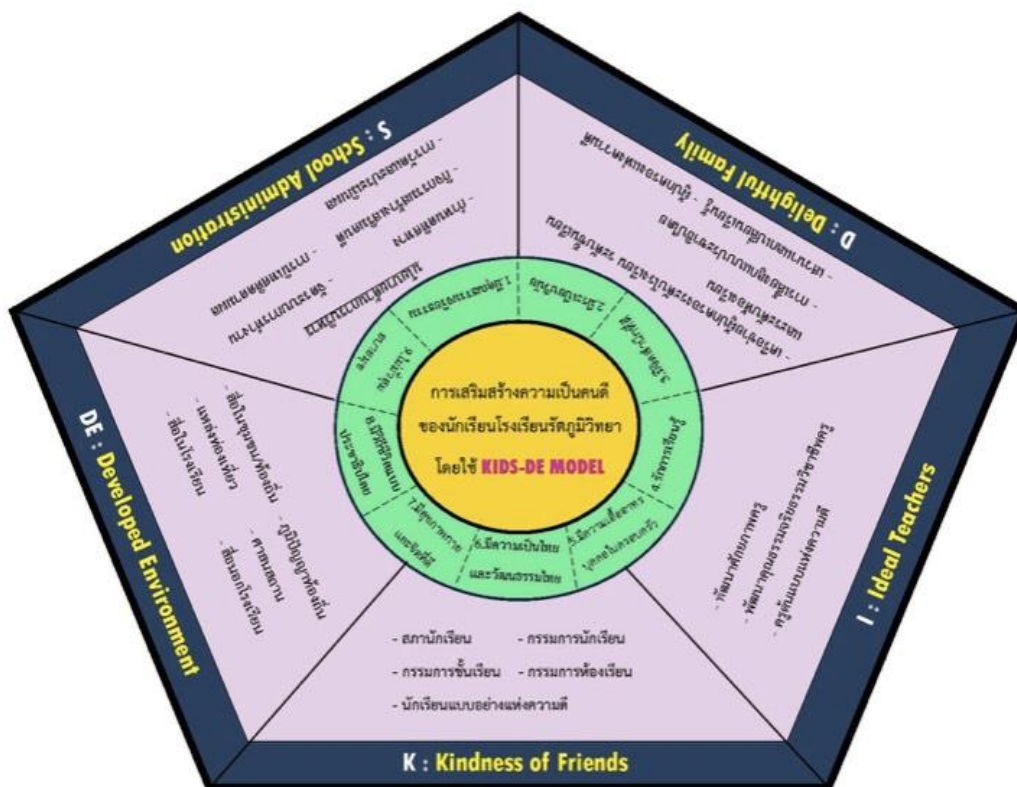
S : School Administration

D : Delightful Family

DE : Developed Environment

I : Ideal Teachers

K : Kindness of Friends

การเสริมสร้างความเป็นคนดี
ของนักเรียนโรงเรียนรัตภูมิวิทยา
โดยใช้ KIDS-DE MODEL

1.มีคุณธรรมจริยธรรม

2.มีความกตัญญู

3.มีความซื่อสัตย์

4.ใฝ่เรียนรู้

5.มีความเอื้ออาทร ปลอดภัยจากอบายมุข

6.มีความเป็นไทย และวัฒนธรรมไทย

7.มีสุขภาพกาย และจิตที่ดี

8.มีวิถีชีวิตแบบ ประชาธิปไตย

9.ใฝ่คุณธรรม

- สภานักเรียน
- กรรมการนักเรียน
- กรรมการชั้นเรียน
- กรรมการห้องเรียน
- นักเรียนแบบอย่างแห่งความดี

- พัฒนาศักยภาพครู
- พัฒนาคุณธรรมจริยธรรมวิชาชีพครู
- ครูต้นแบบแห่งความดี

- สื่อในชุมชน/ท้องถิ่น
- ภูมิปัญญาท้องถิ่น
- แหล่งท่องเที่ยว
- ศาสนสถาน
- สื่อในโรงเรียน
- สื่อนอกโรงเรียน

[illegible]

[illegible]